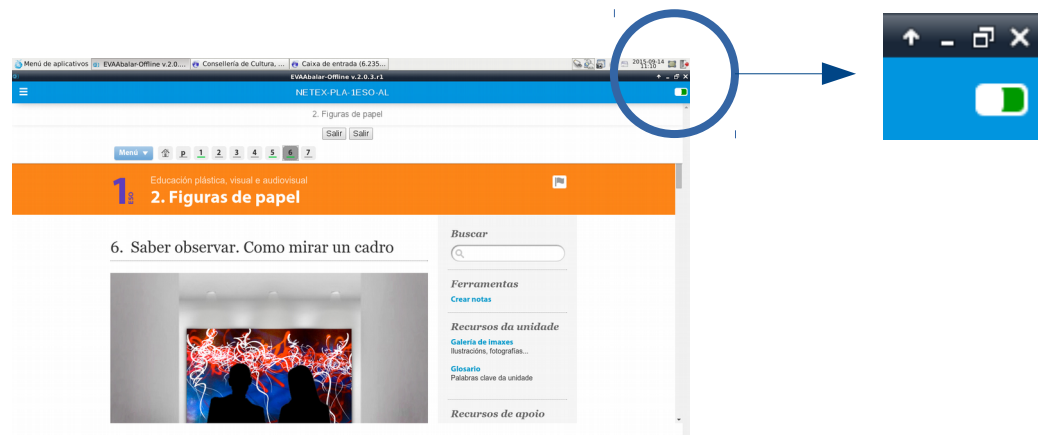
Menú de aplicativos EVAAbalar-Offline v.2.0.... Consellería de Cultura, ... Caixa de entrada (6.235...

2015-09-14 11:10

EVAAbalar-Offline v.2.0.3.r1

NETEX-PLA-1ESO-AL

2. Figuras de papel

Saír Saír

Menú p 1 2 3 4 5 6 7

1 ESO

Educación plástica, visual e audiovisual

2. Figuras de papel

6. Saber observar. Como mirar un cadro

Buscar

Ferramentas

Crear notas

Recursos da unidade

Galería de imaxes

Ilustracións, fotografías...

Glosario

Palabras clave da unidade

Recursos de apoio